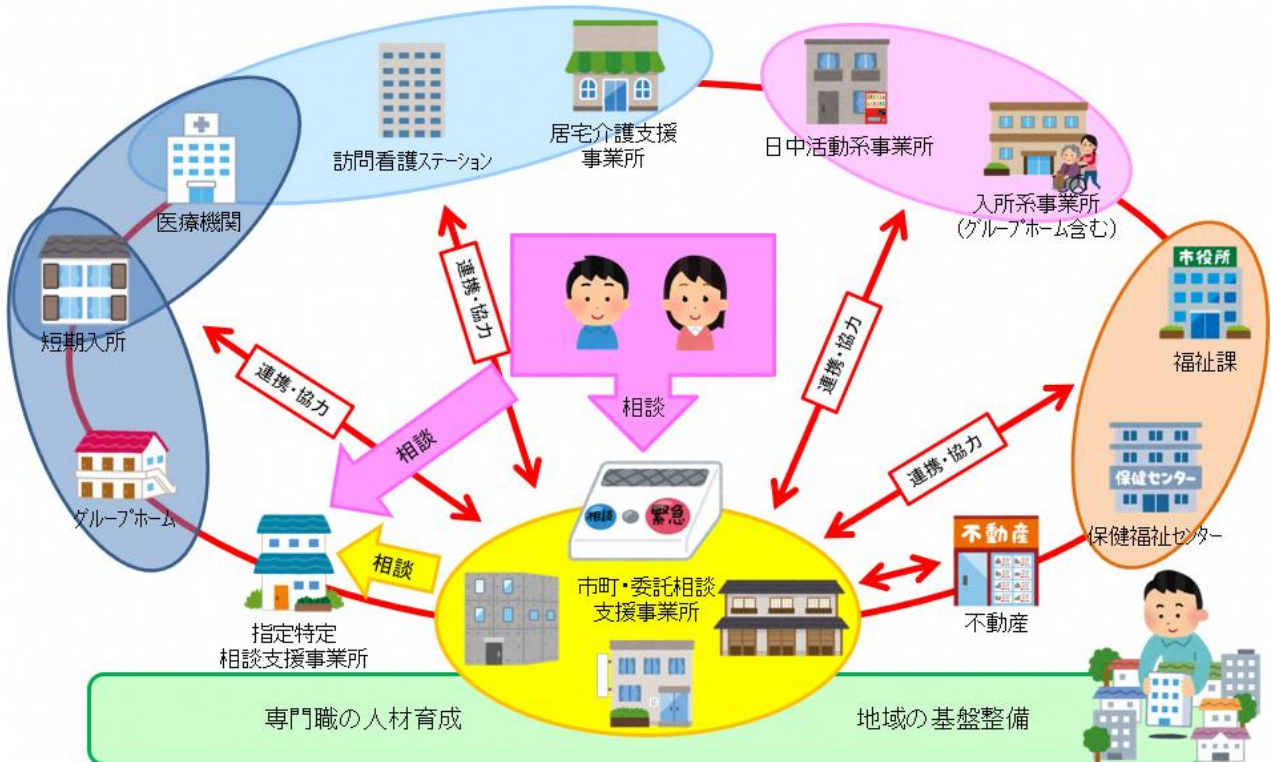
訪問看護ステーション

居宅介護支援事業所

日中活動系事業所

入所系事業所
（グループホーム含む）

医療機関

短期入所

グループホーム

市役所

福祉課

保健センター

保健福祉センター

連携・協力

連携・協力

連携・協力

連携・協力

相談

相談

相談

相談

緊急

市町・委託相談支援事業所

不動産

不動産

指定特定相談支援事業所

専門職の人材育成

地域の基盤整備